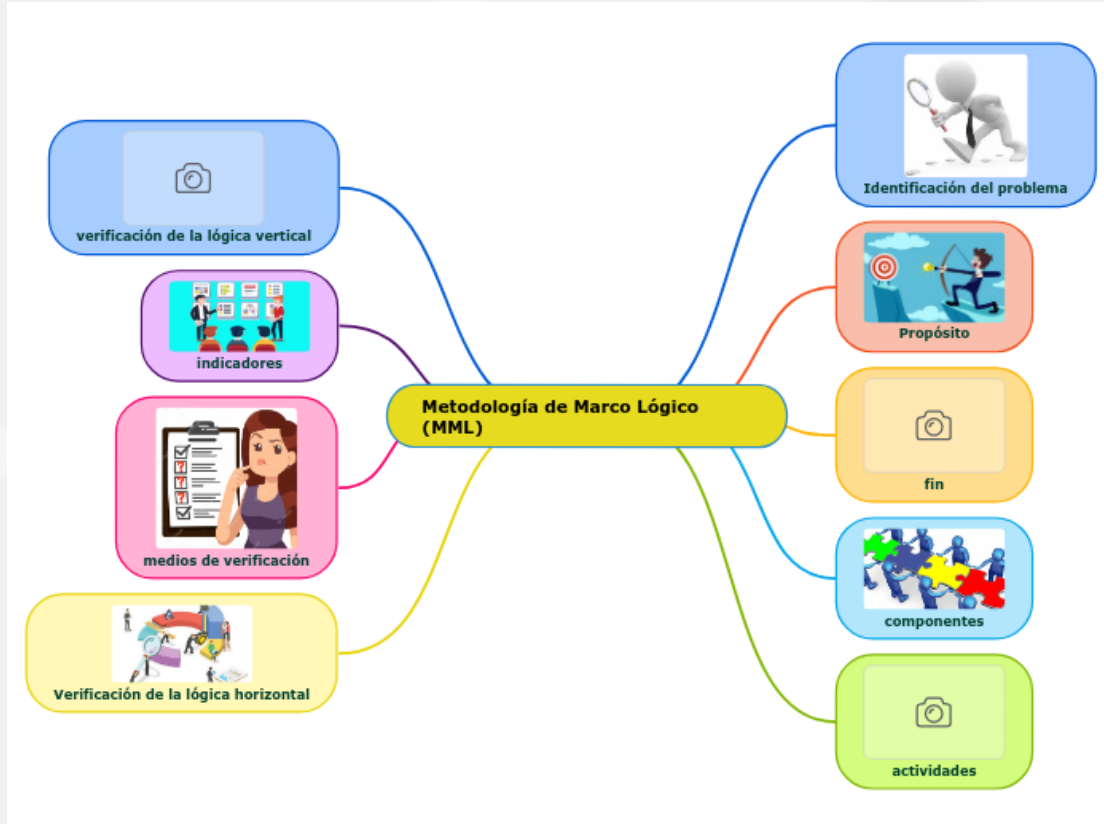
Metodología de Marco Lógico (MML)

Identificación del problema

Propósito

fin

componentes

actividades

verificación de la lógica vertical

indicadores

medios de verificación

Verificación de la lógica horizontal